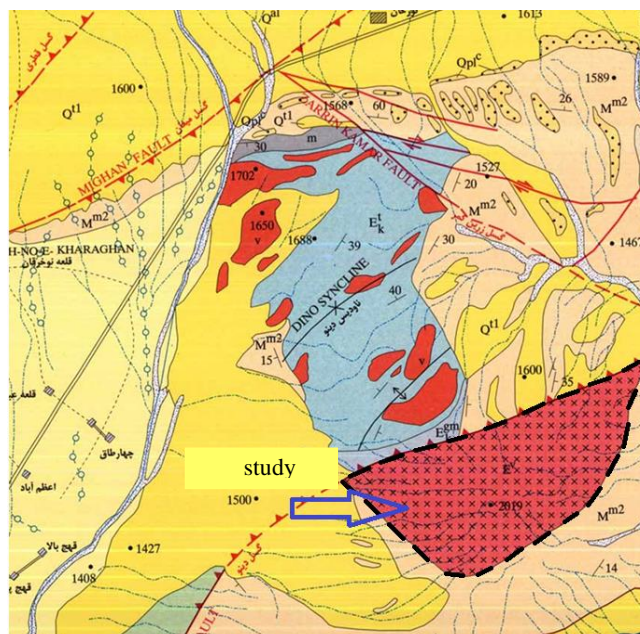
Q$^{al}$
1613
Qpl$^{c}$
1589
1600
Q$^{t1}$
1568
60
26
M$^{m2}$
QpI$^{c}$
Q$^{t1}$
ZARRIN-KAMAR FAULT
MIGHAN FAULT
30
m
1527
1702
20
M$^{m2}$
M$^{m2}$
1650
v
1688
39
E$^{t}_{k}$
30
146
H-NO-E- KHARAGHAN
قلعه نوخرقان
DINO SYNCLINE
ناودیس دینو
40
Q$^{t1}$
M$^{m2}$
15
v
1600
35
قلعه
E$^{gm}$
چهارطاق
study
E$^{v}$
اعظم آباد
1500
2019
M$^{m2}$
قهج بالا
1427
1408
14
قهج
FAULT